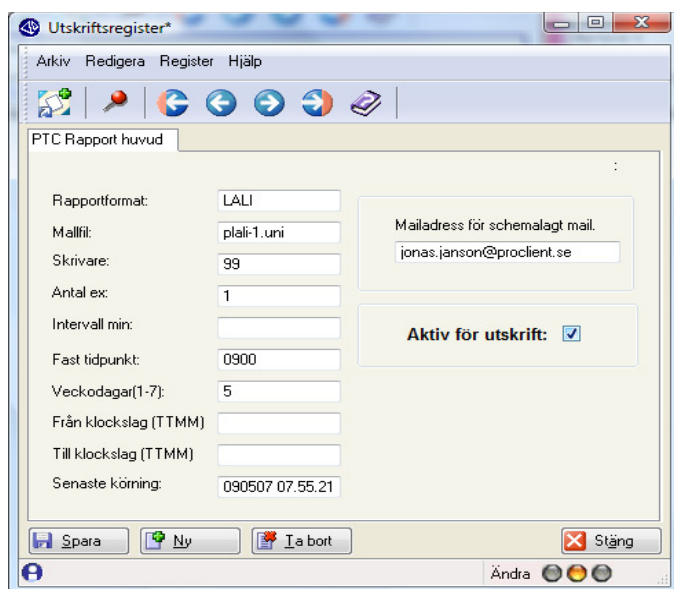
Utskriftsregister*

Arkiv Redigera Register Hjälp

PTC Rapport huvud

:

Rapportformat: LALI
Mallfil: plali-1.uni
Skrivare: 99
Antal ex: 1
Intervall min:
Fast tidpunkt: 0900
Veckodagar(1-7): 5
Från klockslag (TTMM)
Till klockslag (TTMM)
Senaste körning: 090507 07.55.21

Mailadress för schemalagt mail.
jonas.janson@proclient.se

Aktiv för utskrift: ☑

Spara Ny Ta bort Stäng

Ändra